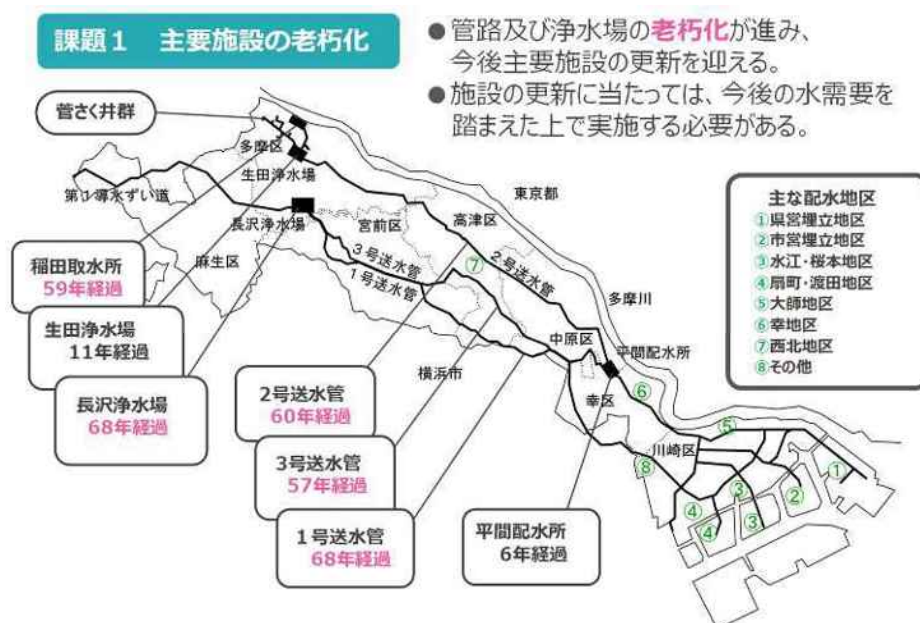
課題１　主要施設の老朽化

●管路及び浄水場の老朽化が進み、今後主要施設の更新を迎える。
●施設の更新に当たっては、今後の水需要を踏まえた上で実施する必要がある。

管さく井群
多摩区
生田浄水場
第１導水ずい道
長沢浄水場
宮前区
高津区
東京都
麻生区
３号送水管
１号送水管
２号送水管
多摩川
中原区
平間配水所
横浜市
幸区
川崎区

主な配水地区
①県営埋立地区
②市営埋立地区
③水江・桜本地区
④扇町・渡田地区
⑤大師地区
⑥幸地区
⑦西北地区
⑧その他

稲田取水所
59年経過

生田浄水場
11年経過

長沢浄水場
68年経過

２号送水管
60年経過

３号送水管
57年経過

１号送水管
68年経過

平間配水所
6年経過